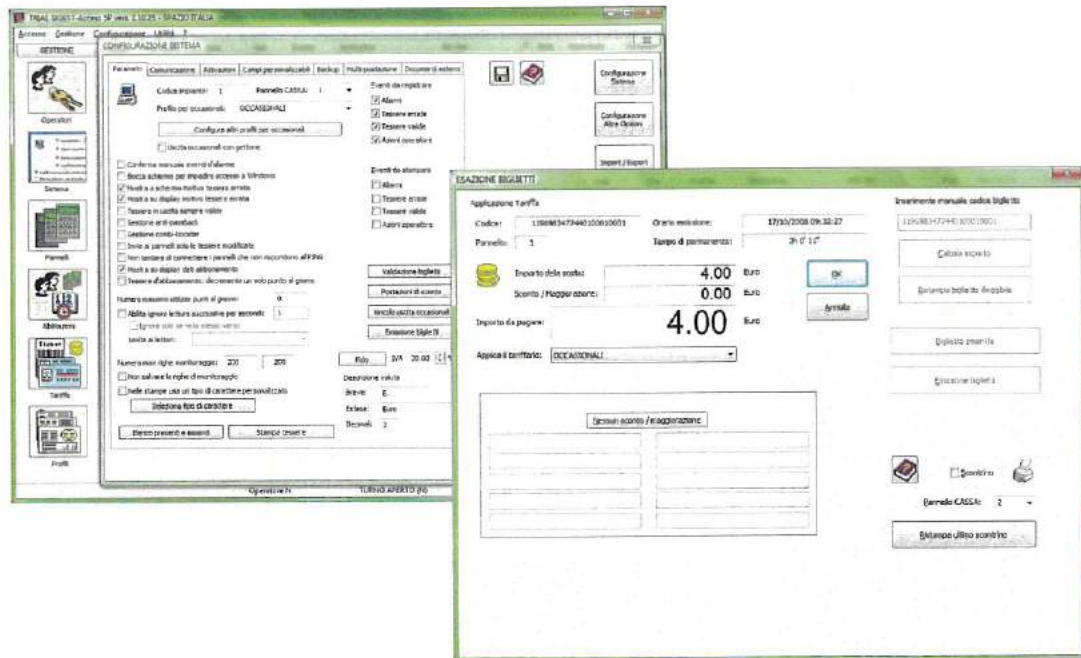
TRIAL DIGEST-Access SP vers. 1.10.25 - SPAZIO ITALIA

Accesso Gestione Configurazione Utilità ?

GESTIONE

Operatori

Sistema

Pannelli

Abilitazioni

Tariffe

Profili

CONFIGURAZIONE SISTEMA

Parametri Comunicazione Attivazioni Campi personalizzabili Backup Multi postazione Documenti esterni

Codice impianto: 1 Pannello CASSA: 1

Profilo per occasionali: OCCASIONALI

Configura altri profili per occasionali

Uscita occasionali con gettone

Conferma manuale eventi d'allarme

Blocca schermo per impedire accesso a Windows

Mostra a schermo motivo tessera errata

Mostra su display motivo tessera errata

Tessere in uscita sempre valide

Gestione anti-passback

Gestione conta-booster

Invia ai pannelli solo le tessere modificate

Non tentare di connettere i pannelli che non rispondono all'invio

Mostra su display data abbonamento

Tessere d'abbonamento: decrementa un solo punto al giorno

Numero massimo utilizzo punti al giorno: 0

Abilita ignora letture successive per secondi: 1

Ignora solo se nello stesso verso

Limita ai lettori:

Numero max righe monitoraggio: 200 200

Non salvare le righe di monitoraggio

Nelle stampe usa un tipo di carattere personalizzato

Seleziona tipo di carattere

Elenco presenti e assenti

Stampa tessere

Eventi da registrare

Allarmi

Tessere errate

Tessere valide

Azioni operatore

Eventi da stampare

Allarmi

Tessere errate

Tessere valide

Azioni operatore

Validazione biglietti

Postazioni di sconto

Vincolo uscita occasionali

Emissione biglietti

Fido IVA 20.00

Descrizione valuta

Breve: €

Estesa: Euro

Decimali: 2

Configurazione Sistema

Configurazione Altre Opzioni

Import / Export

Operatore N TURNO APERTO (N)

ESAZIONE BIGLIETTI

Applicazione Tariffa

Codice: 1196983473440100100001

Orario emissione: 17/10/2008 09:32:27

Pannello: 1

Tempo di permanenza: 3h 0' 10"

Importo della sosta: 4.00 Euro

Sconto / Maggiorazione: 0.00 Euro

Importo da pagare: 4.00 Euro

Applica il tariffario: OCCASIONALI

OK

Annulla

Nessun sconto / maggiorazione

Inserimento manuale codice biglietto

1196983473440100100001

Calcola importo

Ristampa biglietto doppio

Biglietto smarrito

Emissione biglietto

Scontrino

Pannello CASSA: 2

Ristampa ultimo scontrino